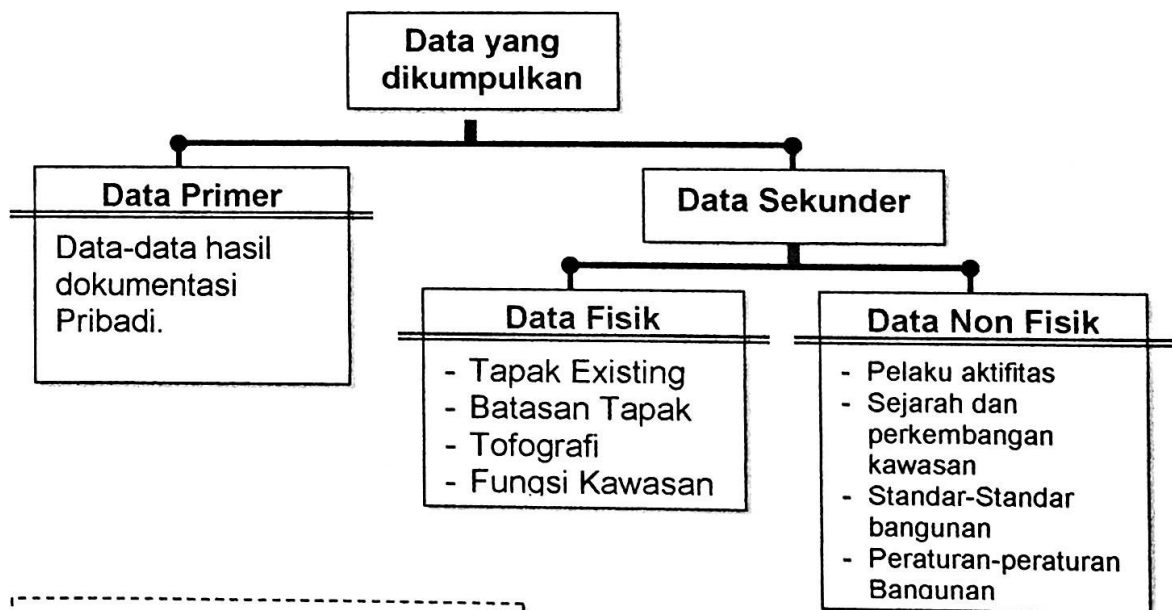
Data yang dikumpulkan

Data Primer

Data-data hasil dokumentasi Pribadi.

Data Sekunder

Data Fisik

- Tapak Existing
- Batasan Tapak
- Tofografi
- Fungsi Kawasan

Data Non Fisik

- Pelaku aktifitas
- Sejarah dan perkembangan kawasan
- Standar-Standar bangunan
- Peraturan-peraturan Bangunan